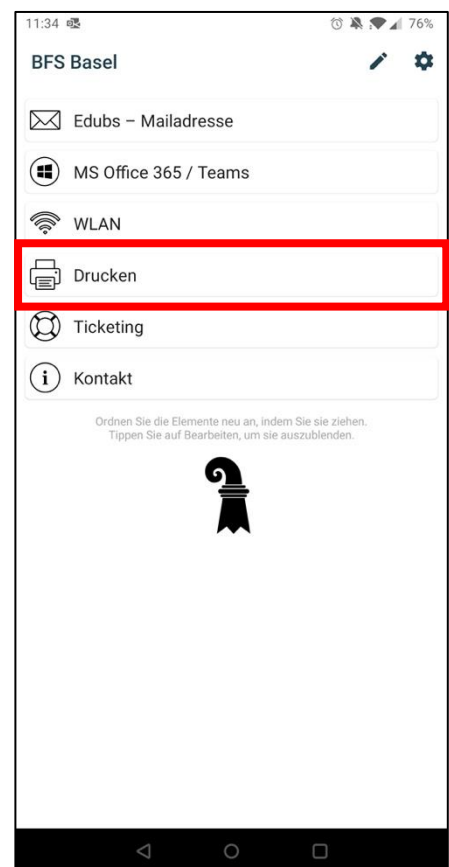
11:34
76%

BFS Basel

Edubs – Mailadresse

MS Office 365 / Teams

WLAN

Drucken

Ticketing

Kontakt

Ordnen Sie die Elemente neu an, indem Sie sie ziehen.
Tippen Sie auf Bearbeiten, um sie auszublenden.